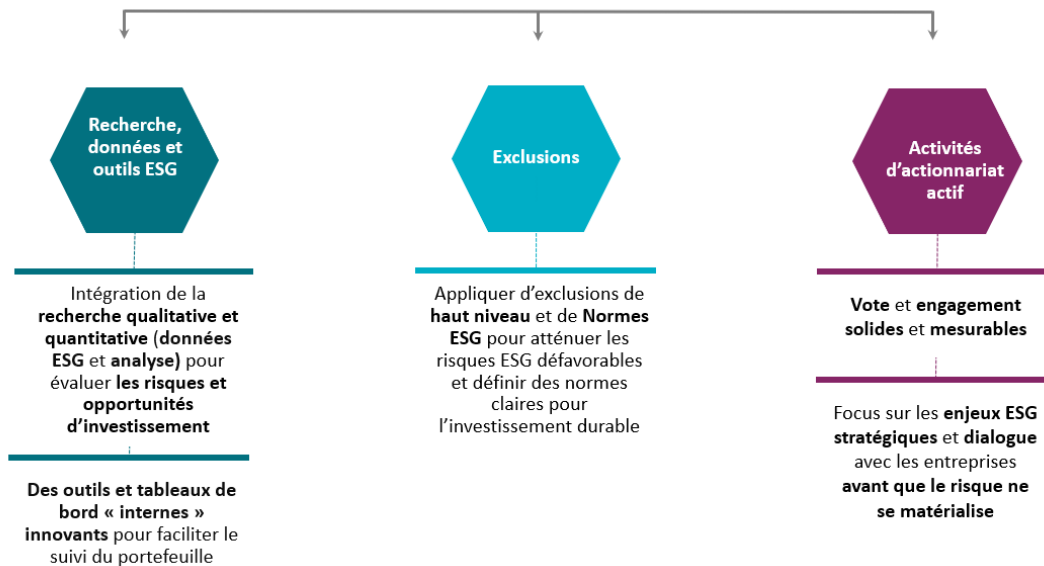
Recherche, données et outils ESG

Intégration de la recherche qualitative et quantitative (données ESG et analyse) pour évaluer les risques et opportunités d'investissement

Des outils et tableaux de bord « internes » innovants pour faciliter le suivi du portefeuille

Exclusions

Appliquer d'exclusions de haut niveau et de Normes ESG pour atténuer les risques ESG défavorables et définir des normes claires pour l'investissement durable

Activités d'actionnariat actif

Vote et engagement solides et mesurables

Focus sur les enjeux ESG stratégiques et dialogue avec les entreprises avant que le risque ne se matérialise